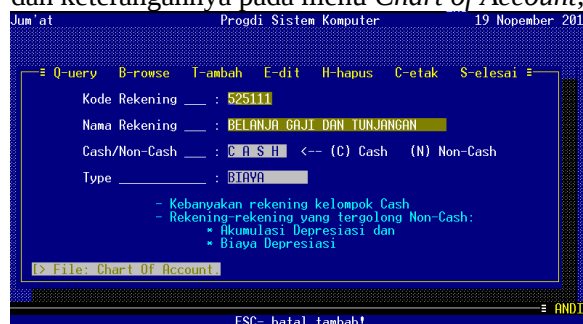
dan keterangannya pada menu Chart of Account,

Jum'at Progdi Sistem Komputer 19 Nopember 201

Q-uery B-rowse T-ambah E-dit H-hapus C-etak S-elesai

Kode Rekening ___ : 525111

Nama Rekening ___ : BELANJA GAJI DAN TUNJANGAN

Cash/Non-Cash ___ : C A S H <-- (C) Cash (N) Non-Cash

Type __________ : BIAYA

- Kebanyakan rekening kelompok Cash
- Rekening-rekening yang tergolong Non-Cash:
* Akumulasi Depresiasi dan
* Biaya Depresiasi

[> File: Chart Of Account.

ANDI

ESC- batal tambah!